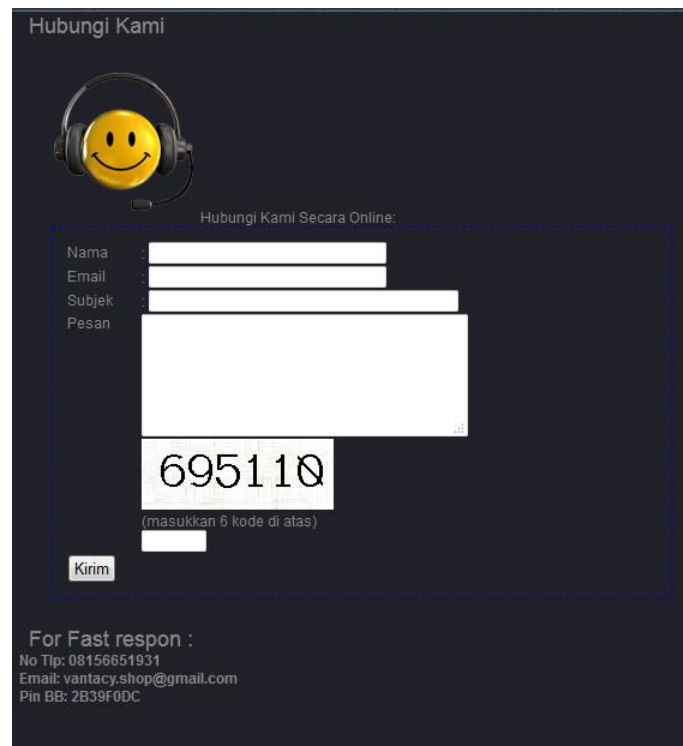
Hubungi Kami

Hubungi Kami Secara Online:

Nama :
Email :
Subjek :
Pesan

695110

(masukkan 6 kode di atas)

Kirim

For Fast respon :
No Tlp: 08156651931
Email: vantacy.shop@gmail.com
Pin BB: 2B39F0DC